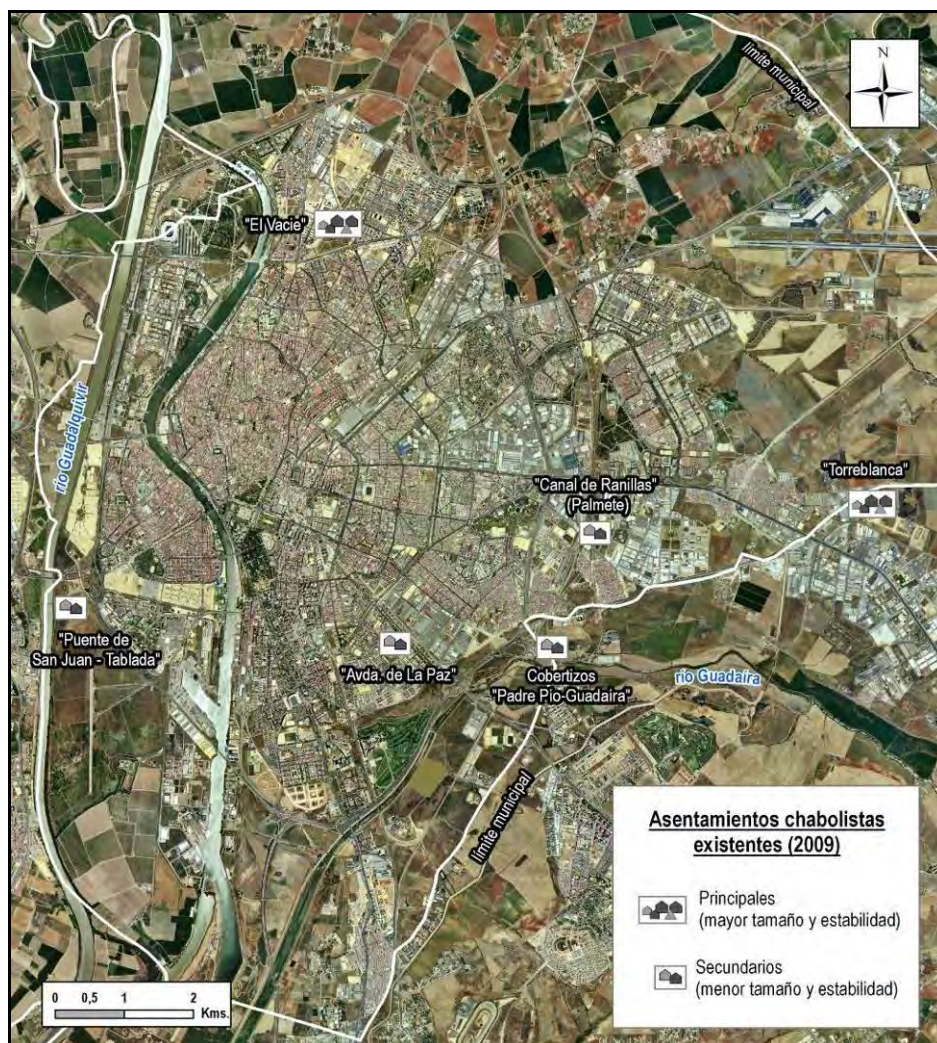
N

límite municipal

"El Vacie"

río Guadalquivir

"Canal de Ranillas" (Palmete)

"Torreblanca"

"Puente de San Juan - Tablada"

"Avda. de La Paz"

Cobertizos "Padre Pío-Guadaira"

río Guadaira

límite municipal

Asentamientos chabolistas existentes (2009)

Principales (mayor tamaño y estabilidad)

Secundarios (menor tamaño y estabilidad)

0 0,5 1 2 Kms.